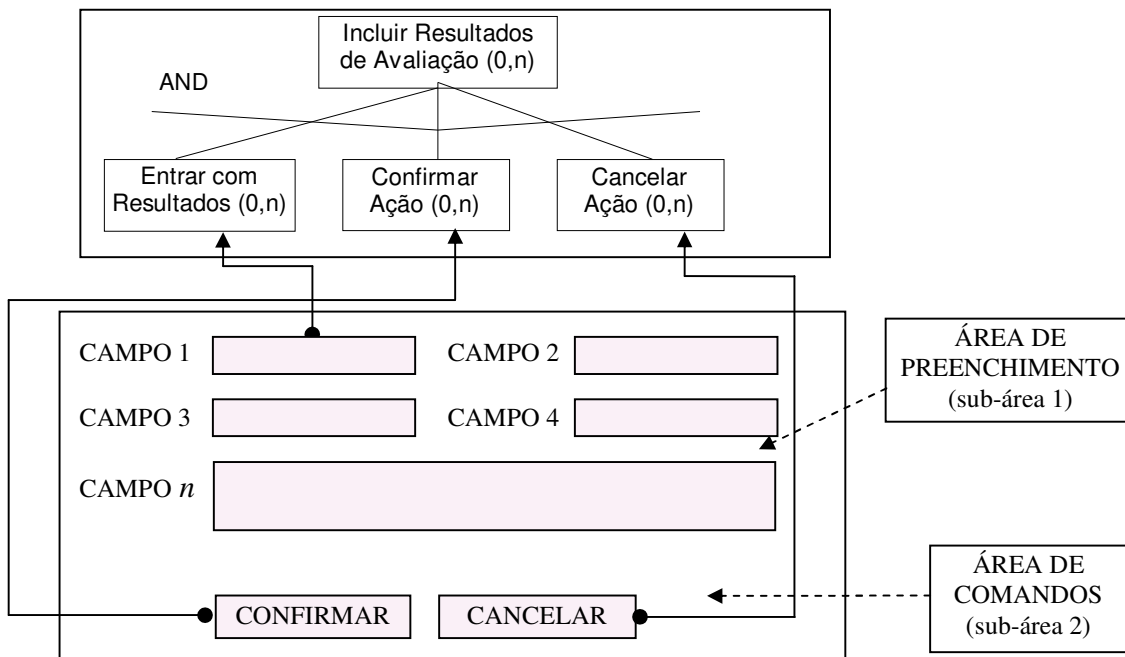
Incluir Resultados de Avaliação (0,n)

AND

Entrar com Resultados (0,n)

Confirmar Ação (0,n)

Cancelar Ação (0,n)

CAMPO 1

CAMPO 2

ÁREA DE PREENCHIMENTO (sub-área 1)

CAMPO 3

CAMPO 4

CAMPO $n$

ÁREA DE COMANDOS (sub-área 2)

CONFIRMAR

CANCELAR